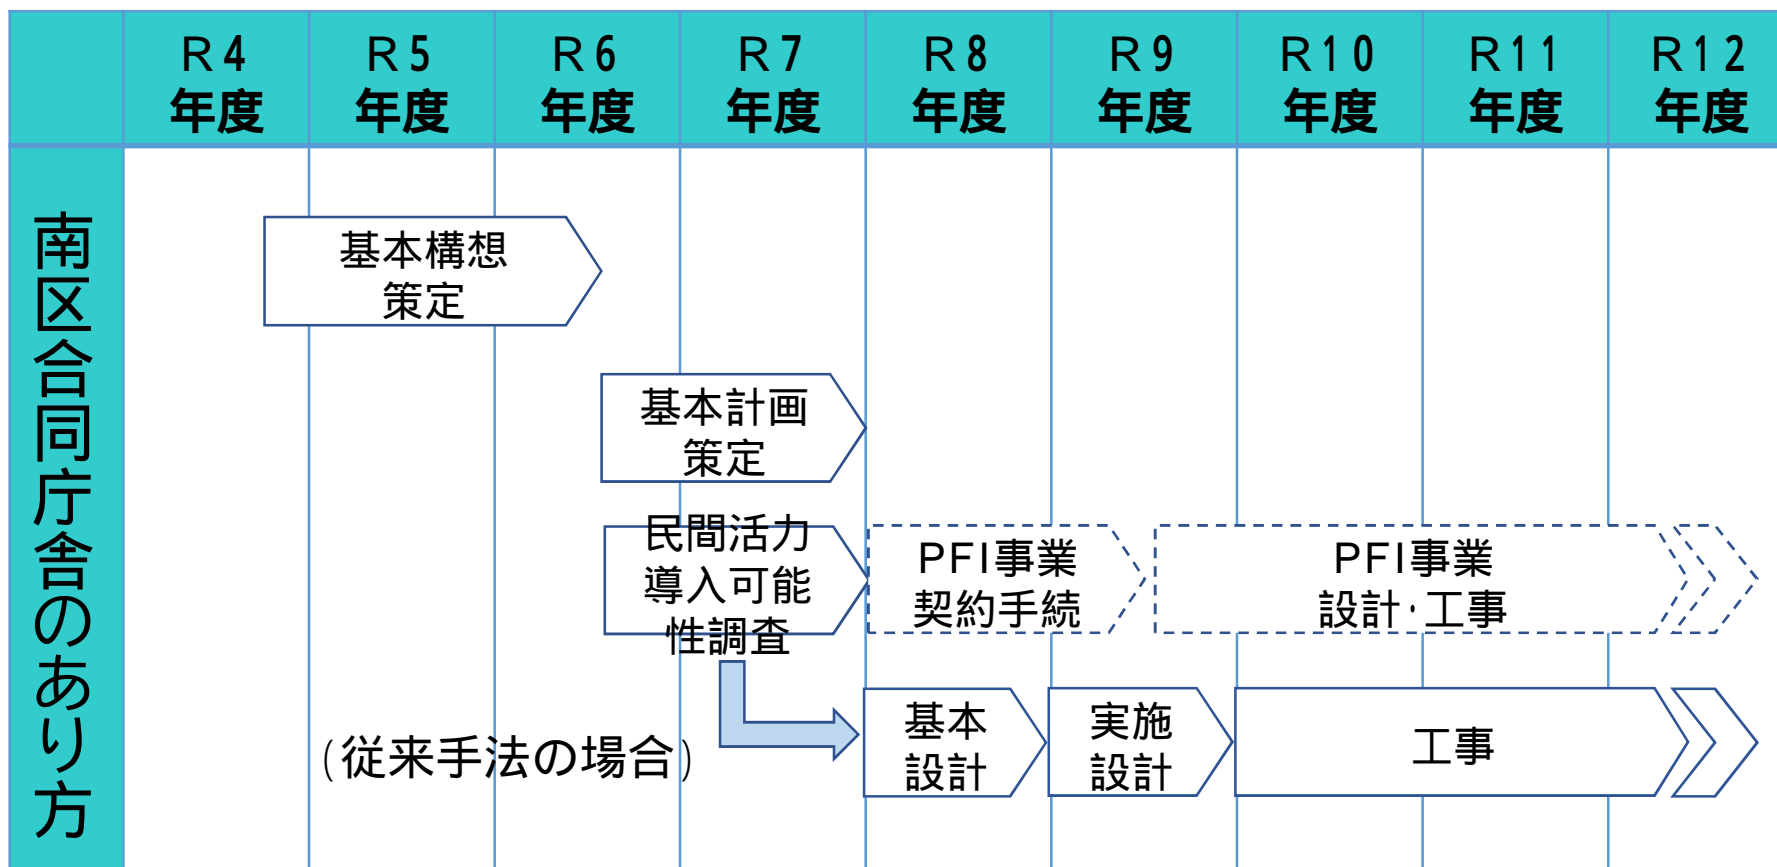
| | R4 年度 | R5 年度 | R6 年度 | R7 年度 | R8 年度 | R9 年度 | R10 年度 | R11 年度 | R12 年度 |
|---|---|---|---|---|---|---|---|---|---|

南区合同庁舎のあり方

基本構想策定

基本計画策定

民間活力導入可能性調査

PFI事業契約手続

PFI事業設計·工事

(従来手法の場合)

基本設計

実施設計

工事